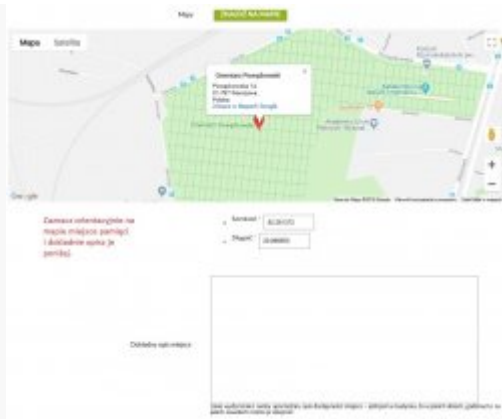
Mapy ZNAJDŹ NA MAPIE

Mapa Satelita

Cmentarz Powązkowski
Powązkowska 14
01-797 Warszawa
Polska
Otwórz w Mapach Google

Cmentarz Powązkowski

Google

Zaznacz orientacyjnie na mapie miejsce pamięci i dokładnie opisz je poniżej.

Szerokość: 52.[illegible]
Długość: 20.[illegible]

Dokładny opis miejsca

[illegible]